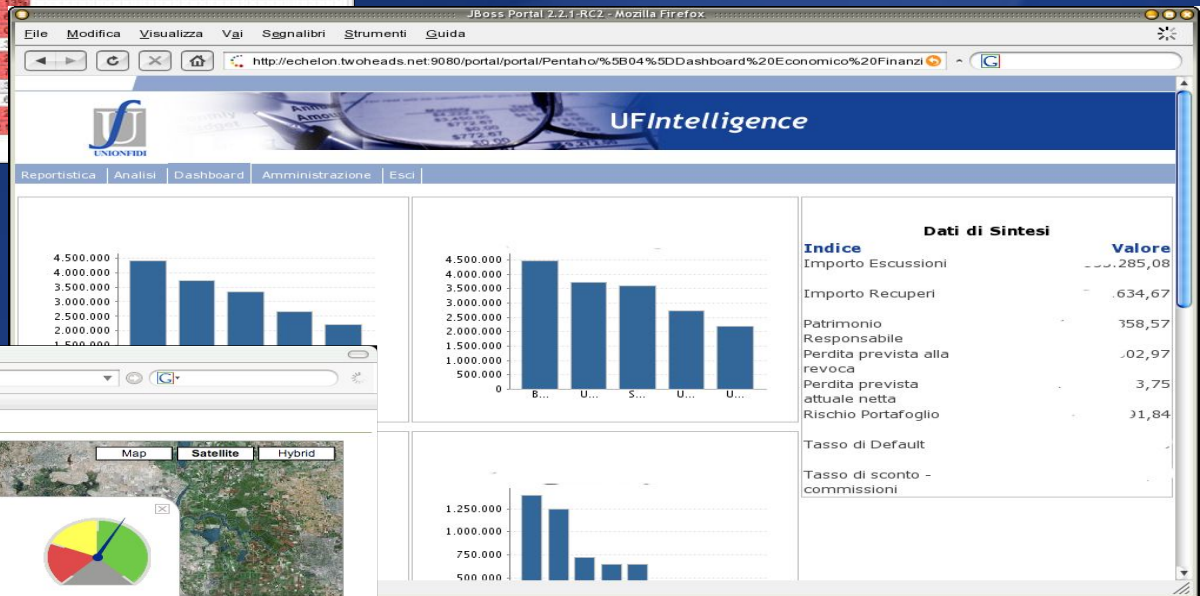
JBoss Portal 2.2.1-RC2 - Mozilla Firefox

File Modifica Visualizza Vai Segnalibri Strumenti Guida

http://echelon.twoheads.net:9080/portal/portal/Pentaho/%5B04%5DDashboard%20Economico%20Finanzi

UNIONFIDI

UFIntelligence

Reportistica | Analisi | Dashboard | Amministrazione | Esci

4.500.000
4.000.000
3.500.000
3.000.000
2.500.000
2.000.000
1.500.000

4.500.000
4.000.000
3.500.000
3.000.000
2.500.000
2.000.000
1.500.000
1.000.000
500.000
0
B... U... S... U... U...

Dati di Sintesi

| Indice | Valore |
|---|---|
| Importo Escussioni | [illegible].285,08 |
| Importo Recuperi | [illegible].634,67 |
| Patrimonio Responsabile | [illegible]358,57 |
| Perdita prevista alla revoca | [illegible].02,97 |
| Perdita prevista attuale netta | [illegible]3,75 |
| Rischio Portafoglio | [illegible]01,84 |
| Tasso di Default | |
| Tasso di sconto - commissioni | |

Map Satellite Hybrid

1.250.000
1.000.000
750.000
500.000